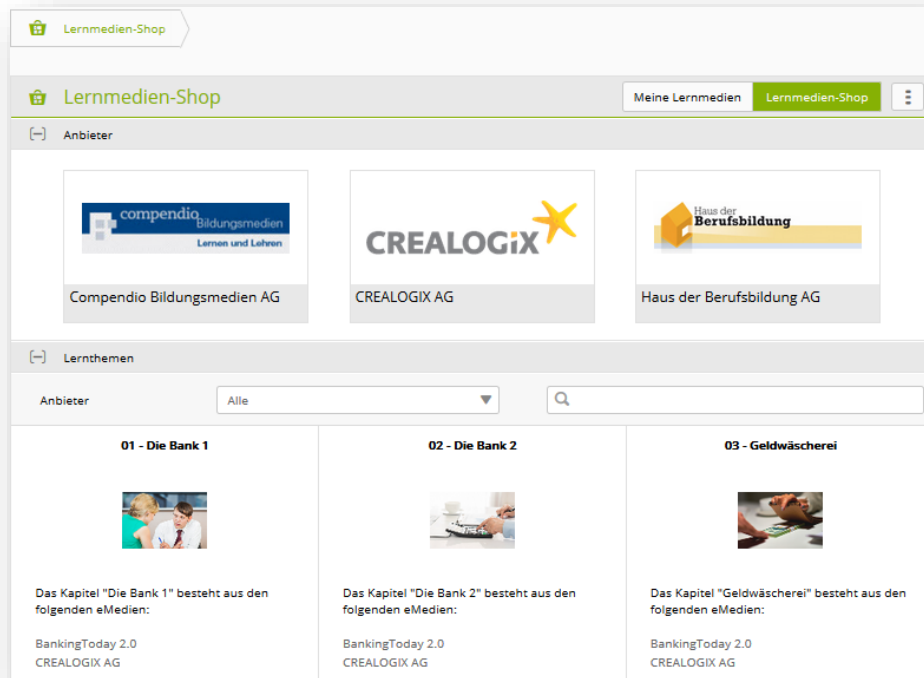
Lernmedien-Shop

Lernmedien-Shop

Meine Lernmedien | Lernmedien-Shop

[−] Anbieter

compendio Bildungsmedien Lernen und Lehren

Compendio Bildungsmedien AG

CREALOGIX

CREALOGIX AG

Haus der Berufsbildung

Haus der Berufsbildung AG

[−] Lernthemen

Anbieter

Alle

01 - Die Bank 1

Das Kapitel "Die Bank 1" besteht aus den folgenden eMedien:

BankingToday 2.0
CREALOGIX AG

02 - Die Bank 2

Das Kapitel "Die Bank 2" besteht aus den folgenden eMedien:

BankingToday 2.0
CREALOGIX AG

03 - Geldwäscherei

Das Kapitel "Geldwäscherei" besteht aus den folgenden eMedien:

BankingToday 2.0
CREALOGIX AG